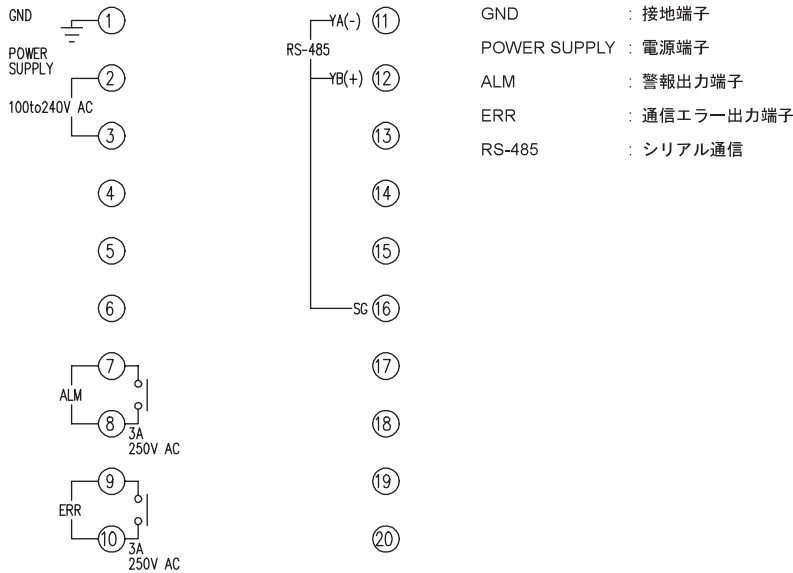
GND ① 
POWER SUPPLY ② 
100to240V AC ③ 
④ 
⑤ 
⑥ 
ALM ⑦ ⑧ 3A 250V AC
ERR ⑨ ⑩ 3A 250V AC

RS-485 YA(-) ⑪ YB(+) ⑫ 
⑬ 
⑭ 
⑮ 
SG ⑯ 
⑰ 
⑱ 
⑲ 
⑳

GND : 接地端子
POWER SUPPLY : 電源端子
ALM : 警報出力端子
ERR : 通信エラー出力端子
RS-485 : シリアル通信